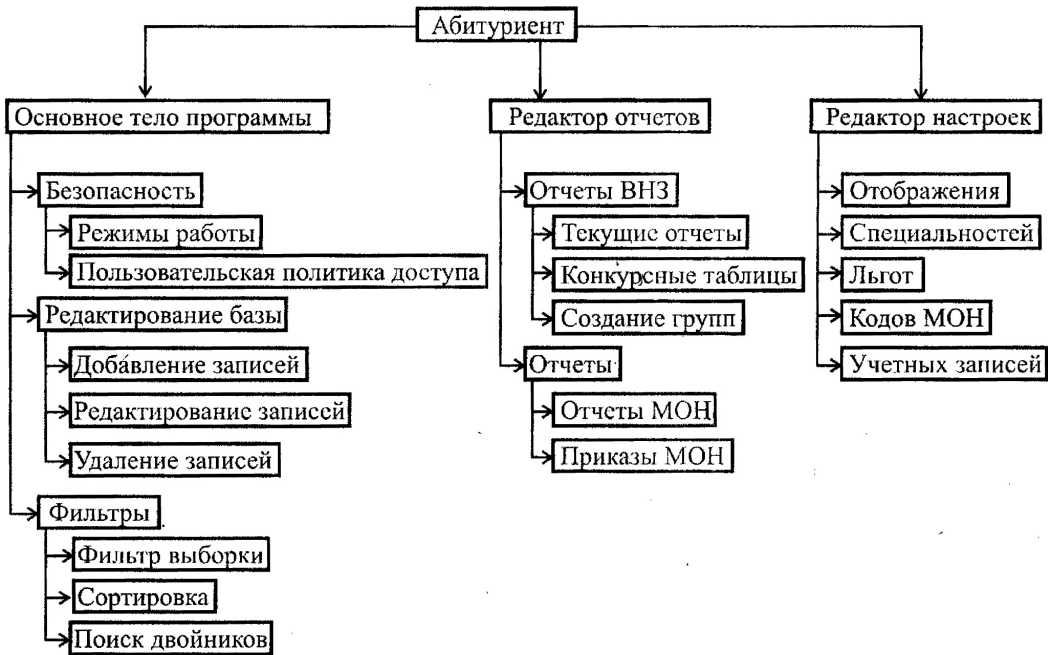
Абитуриент

Основное тело программы

Безопасность

Режимы работы

Пользовательская политика доступа

Редактирование базы

Добавление записей

Редактирование записей

Удаление записей

Фильтры

Фильтр выборки

Сортировка

Поиск двойников

Редактор отчетов

Отчеты ВНЗ

Текущие отчеты

Конкурсные таблицы

Создание групп

Отчеты

Отчеты МОН

Приказы МОН

Редактор настроек

Отображения

Специальностей

Льгот

Кодов МОН

Учетных записей